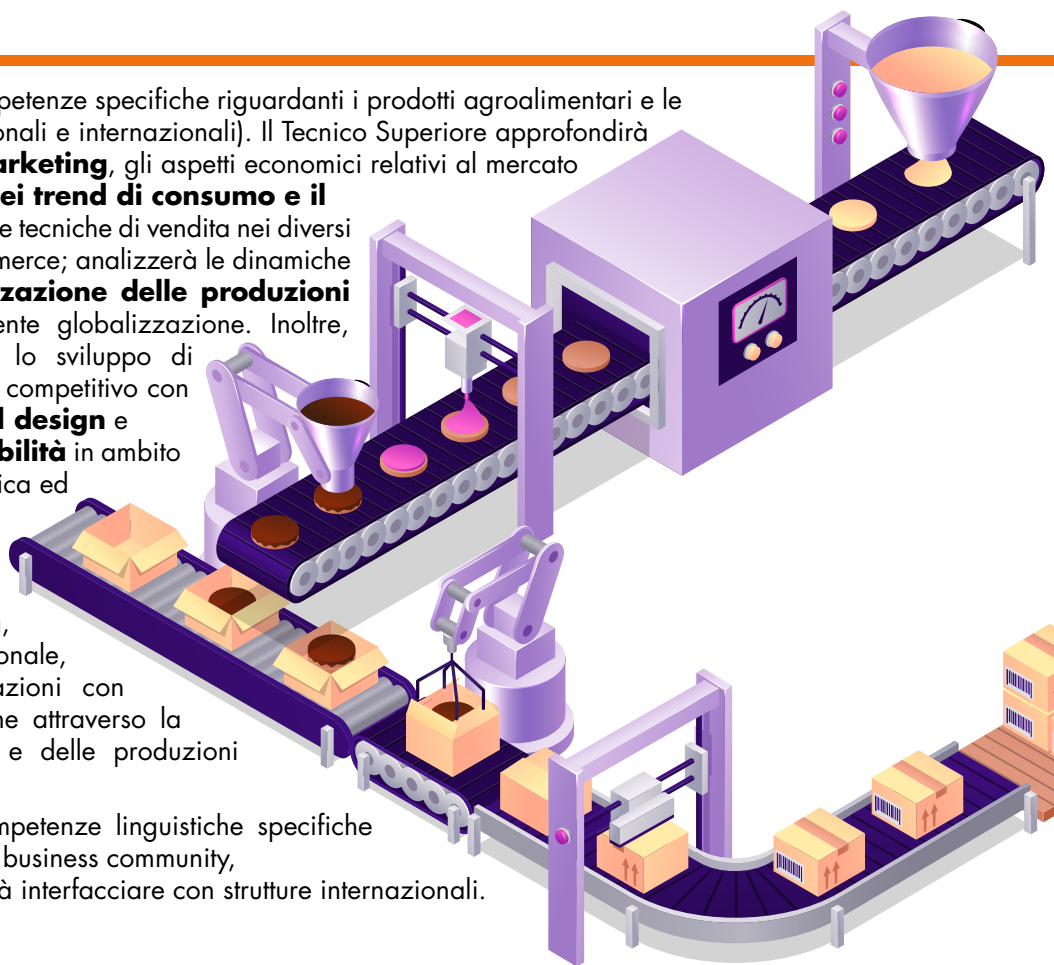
petenze specifiche riguardanti i prodotti agroalimentari e le onali e internazionali). Il Tecnico Superiore approfondirà **arketing**, gli aspetti economici relativi al mercato **ei trend di consumo e il** e tecniche di vendita nei diversi merce; analizzerà le dinamiche **zazione delle produzioni** ente globalizzazione. Inoltre, lo sviluppo di competitivo con **l design** e **bilità** in ambito ica ed

, onale, uzioni con ne attraverso la e delle produzioni

mpetenze linguistiche specifiche business community, à interfacciare con strutture internazionali.